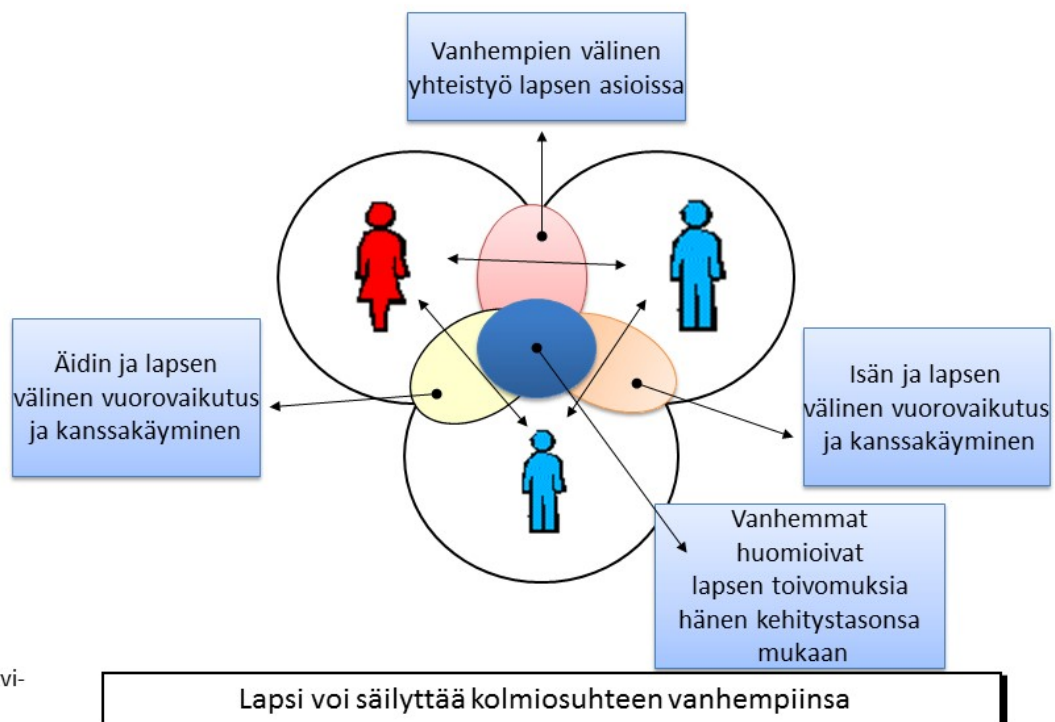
Vanhempien välinen yhteistyö lapsen asioissa

Äidin ja lapsen välinen vuorovaikutus ja kanssakäyminen

Isän ja lapsen välinen vuorovaikutus ja kanssakäyminen

Vanhemmat huomioivat lapsen toivomuksia hänen kehitystasonsa mukaan

vi-

Lapsi voi säilyttää kolmiosuhteen vanhempiinsa